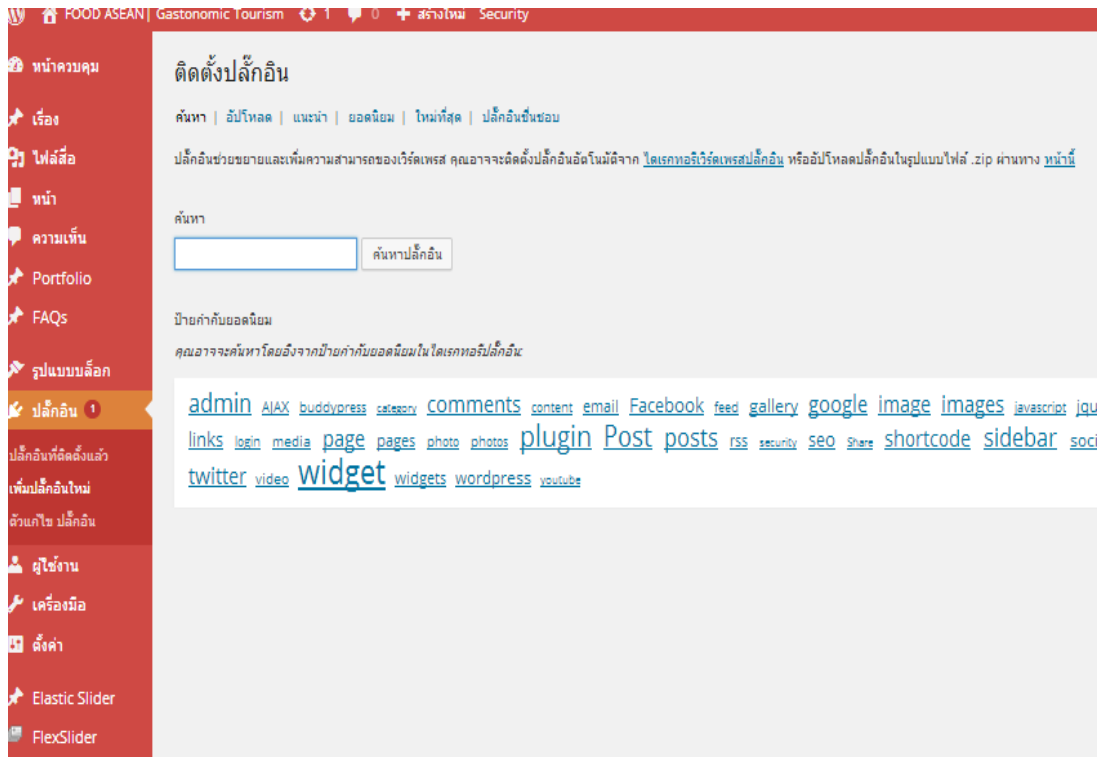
FOOD ASEAN | Gastonomic Tourism 1 0 + สร้างใหม่ Security

หน้าควบคุม
เรื่อง
ไฟล์สื่อ
หน้า
ความเห็น
Portfolio
FAQs
รูปแบบบล็อก
ปลั๊กอิน 1
ปลั๊กอินที่ติดตั้งแล้ว
เพิ่มปลั๊กอินใหม่
ตัวแก้ไข ปลั๊กอิน
ผู้ใช้งาน
เครื่องมือ
ตั้งค่า
Elastic Slider
FlexSlider

ติดตั้งปลั๊กอิน

ค้นหา | อัปโหลด | แนะนำ | ยอดนิยม | ใหม่ที่สุด | ปลั๊กอินชื่นชอบ

ปลั๊กอินช่วยขยายและเพิ่มความสามารถของเวิร์ดเพรส คุณอาจจะติดตั้งปลั๊กอินอัตโนมัติจาก ไดเรกทอรีเวิร์ดเพรสปลั๊กอิน หรืออัปโหลดปลั๊กอินในรูปแบบไฟล์ .zip ผ่านทาง หน้านี้

ค้นหา

ค้นหาปลั๊กอิน

ป้ายกำกับยอดนิยม

คุณอาจจะค้นหาโดยอิงจากป้ายกำกับยอดนิยมในไดเรกทอรีปลั๊กอิน

admin AJAX buddypress category comments content email Facebook feed gallery google image images javascript jqu links login media page pages photo photos plugin Post posts rss security seo Share shortcode sidebar soci twitter video widget widgets wordpress youtube